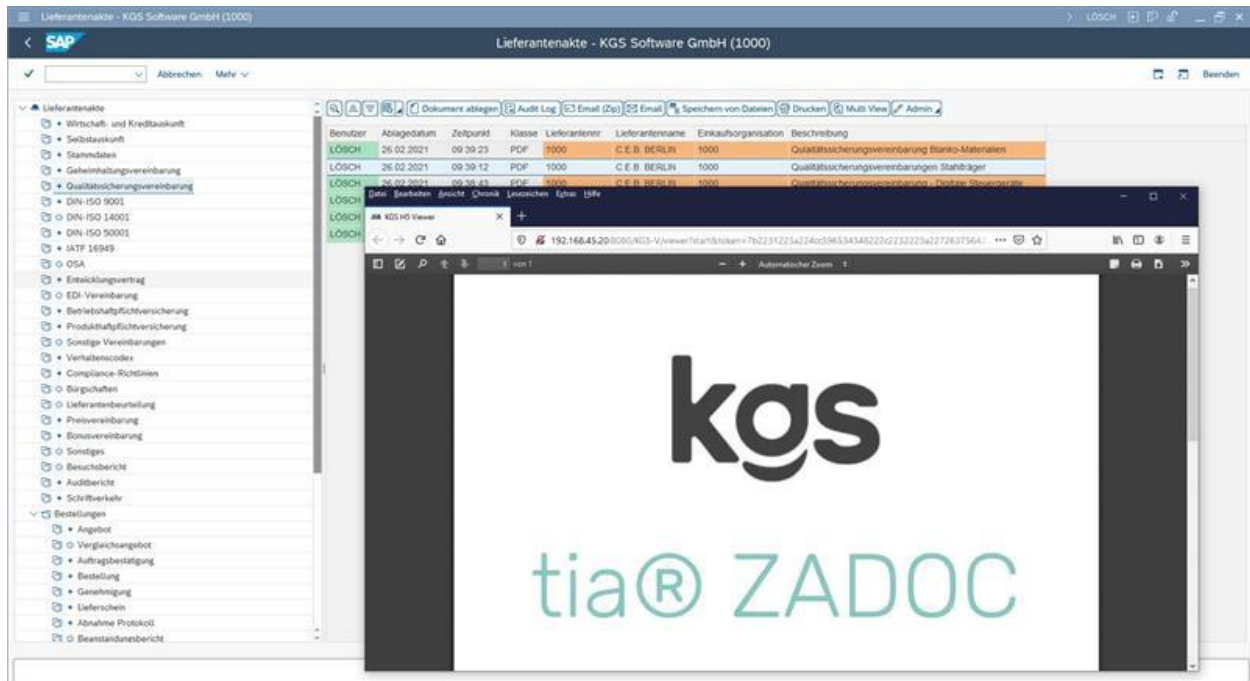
Lieferantenakte - KGS Software GmbH (1000)

LÖSCH

SAP

Lieferantenakte - KGS Software GmbH (1000)

Abbrechen Mehr

Beenden

Lieferantenakte
Wirtschaft- und Kreditauskunft
Selbstauskunft
Stammdaten
Geheimhaltungsvereinbarung
Qualitätssicherungsvereinbarung
DIN-ISO 9001
DIN-ISO 14001
DIN-ISO 50001
IATF 16949
OSA
Entwicklungsvertrag
EDI-Vereinbarung
Betriebshaftpflichtversicherung
Produkthaftpflichtversicherung
Sonstige Vereinbarungen
Verhaltenscodex
Compliance-Richtlinien
Bürgschaften
Lieferantenbeurteilung
Preisvereinbarung
Bonusvereinbarung
Sonstiges
Besuchsbericht
Auditbericht
Schriftverkehr
Bestellungen
Angebot
Vergleichsangebot
Auftragsbestätigung
Bestellung
Genehmigung
Lieferschein
Abnahme Protokoll
Beanstandungsbericht

Dokument ablegen | Audit Log | Email (Zip) | Email | Speichern von Dateien | Drucken | Multi View | Admin

| Benutzer | Ablagedatum | Zeitpunkt | Klasse | Lieferantennr. | Lieferantenname | Einkaufsorganisation | Beschreibung |
|---|---|---|---|---|---|---|---|
| LÖSCH | 26.02.2021 | 09:39:23 | PDF | 1000 | C.E.B. BERLIN | 1000 | Qualitätssicherungsvereinbarung Blanko-Materialien |
| LÖSCH | 26.02.2021 | 09:39:12 | PDF | 1000 | C.E.B. BERLIN | 1000 | Qualitätssicherungsvereinbarungen Stahlträger |
| LÖSCH | 26.02.2021 | 09:38:43 | PDF | 1000 | C.E.B. BERLIN | 1000 | Qualitätssicherungsvereinbarung - Digitale Steuergeräte |
| LÖSCH | | | | | | | |
| LÖSCH | | | | | | | |
| LÖSCH | | | | | | | |

Datei Bearbeiten Ansicht Chronik Lesezeichen Extras Hilfe

KGS H5 Viewer

192.168.45.20:8080/KGS-V/viewer?start&token=7b2231223a224cc39653434822​2c2232223a22726375​64

1 von 1

Automatischer Zoom

kgs

tia® ZADOC